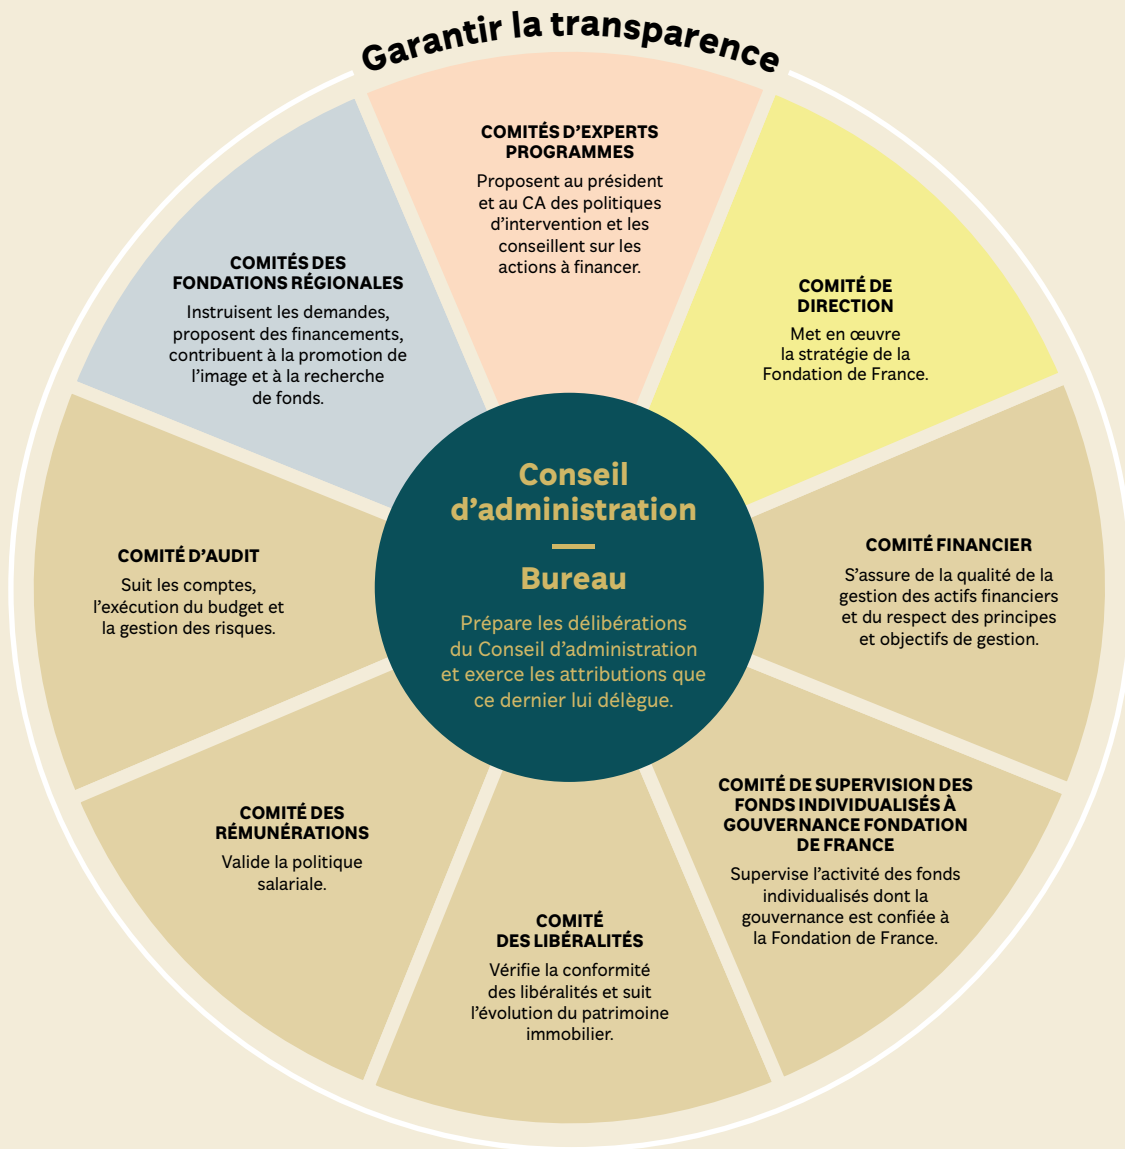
Garantir la transparence

COMITÉS D'EXPERTS PROGRAMMES

Proposent au président et au CA des politiques d'intervention et les conseillent sur les actions à financer.

COMITÉ DE DIRECTION

Met en œuvre la stratégie de la Fondation de France.

COMITÉ FINANCIER

S'assure de la qualité de la gestion des actifs financiers et du respect des principes et objectifs de gestion.

COMITÉ DE SUPERVISION DES FONDS INDIVIDUALISÉS À GOUVERNANCE FONDATION DE FRANCE

Supervise l'activité des fonds individualisés dont la gouvernance est confiée à la Fondation de France.

COMITÉ DES LIBÉRALITÉS

Vérifie la conformité des libéralités et suit l'évolution du patrimoine immobilier.

COMITÉ DES RÉMUNÉRATIONS

Valide la politique salariale.

COMITÉ D'AUDIT

Suit les comptes, l'exécution du budget et la gestion des risques.

COMITÉS DES FONDATIONS RÉGIONALES

Instruisent les demandes, proposent des financements, contribuent à la promotion de l'image et à la recherche de fonds.

Conseil d'administration

Bureau

Prépare les délibérations du Conseil d'administration et exerce les attributions que ce dernier lui délègue.